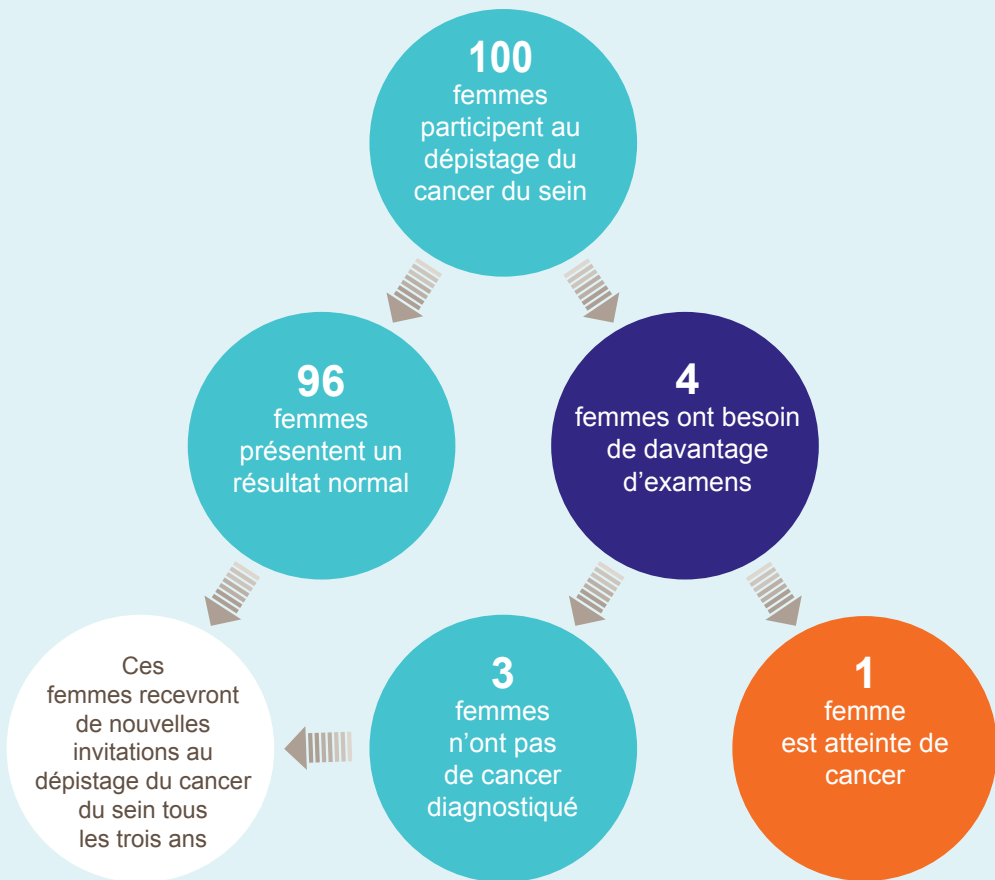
100
femmes participent au dépistage du cancer du sein

96
femmes présentent un résultat normal

4
femmes ont besoin de davantage d’examens

Ces femmes recevront de nouvelles invitations au dépistage du cancer du sein tous les trois ans

3
femmes n’ont pas de cancer diagnostiqué

1
femme est atteinte de cancer